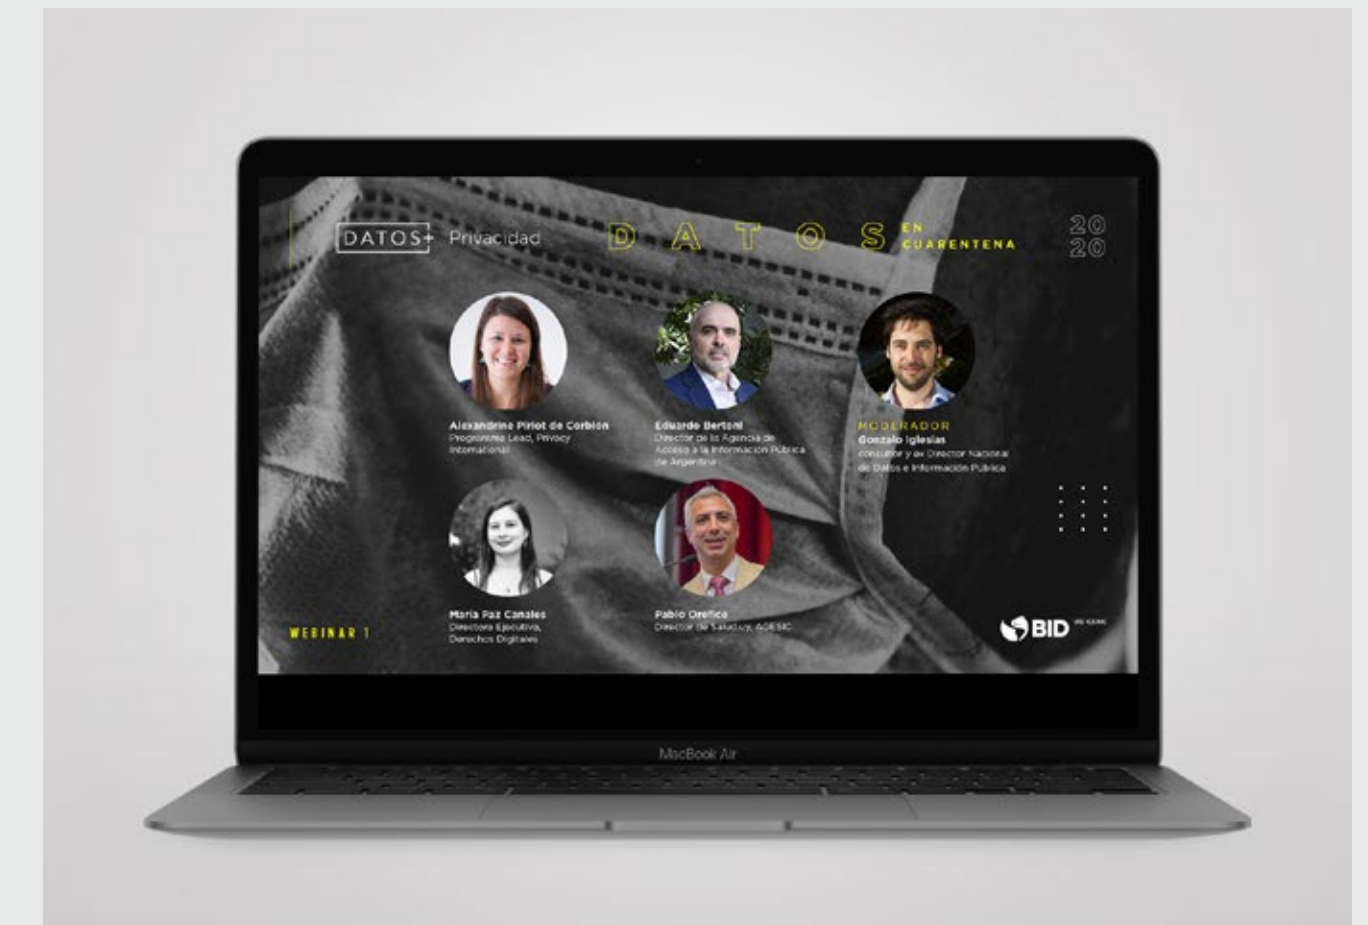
DATOS+ Privacidad

DATOS EN CUARENTENA

2020

Alexandrine Pirlot de Corbion
Programme Lead, Privacy International

Eduardo Bertoni
Director de la Agencia de Acceso a la Información Pública de Argentina

MODERADOR
Gonzalo Iglesias
consultor y ex Director Nacional de Datos e Información Pública

María Paz Canales
Directora Ejecutiva, Derechos Digitales

Pablo Orefice
Director de Salud.uy, AGESIC

WEBINAR 1

BID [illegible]

MacBook Air